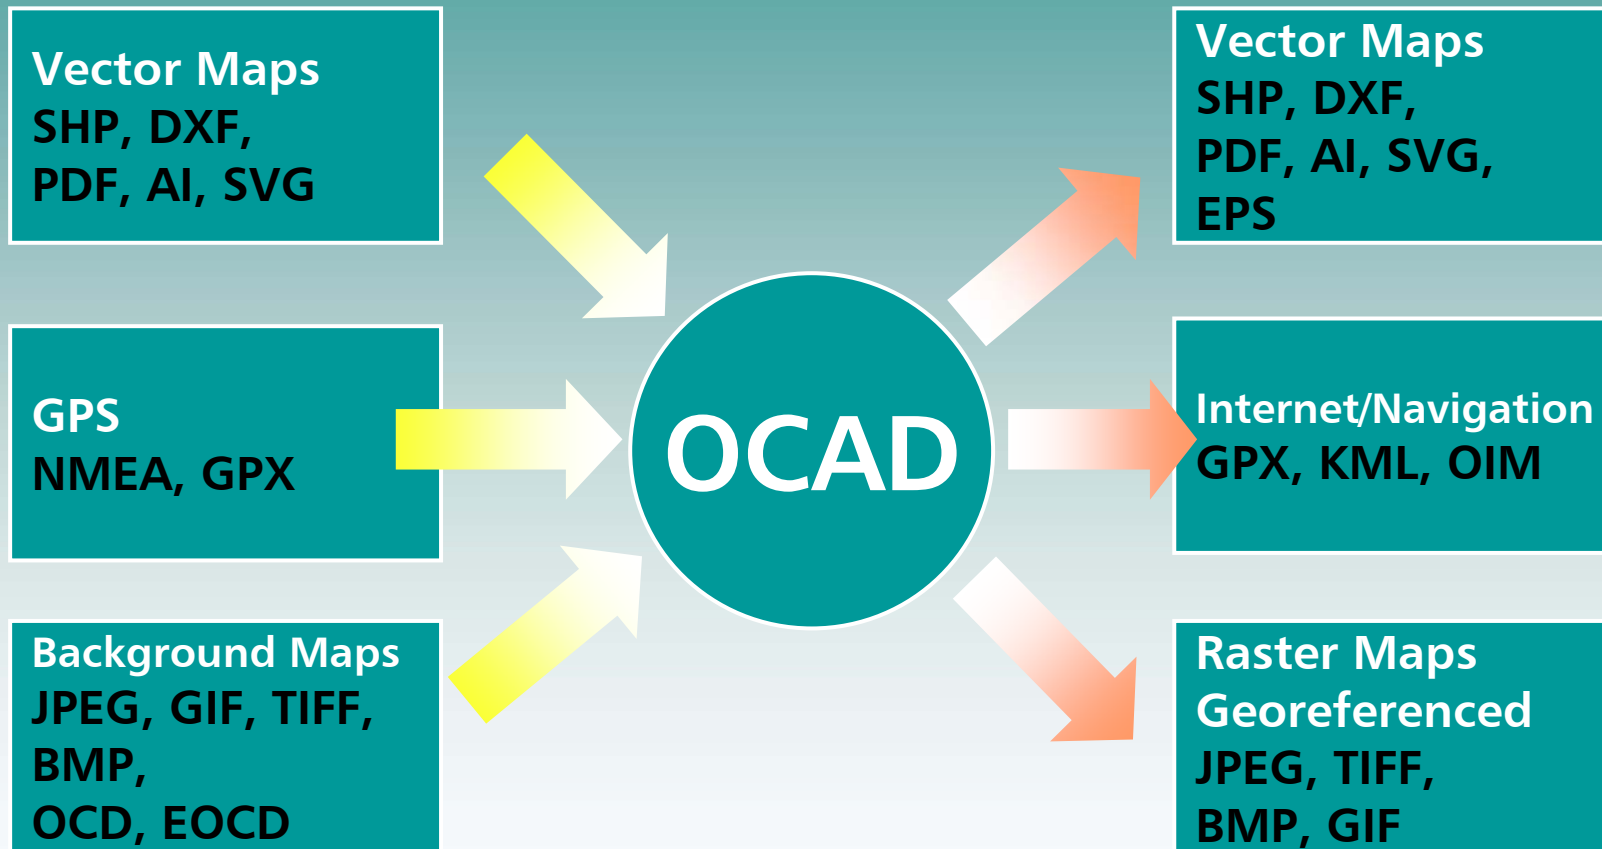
Vector Maps
SHP, DXF,
PDF, AI, SVG

GPS
NMEA, GPX

Background Maps
JPEG, GIF, TIFF,
BMP,
OCD, EOCD

OCAD

Vector Maps
SHP, DXF,
PDF, AI, SVG,
EPS

Internet/Navigation
GPX, KML, OIM

Raster Maps
Georeferenced
JPEG, TIFF,
BMP, GIF